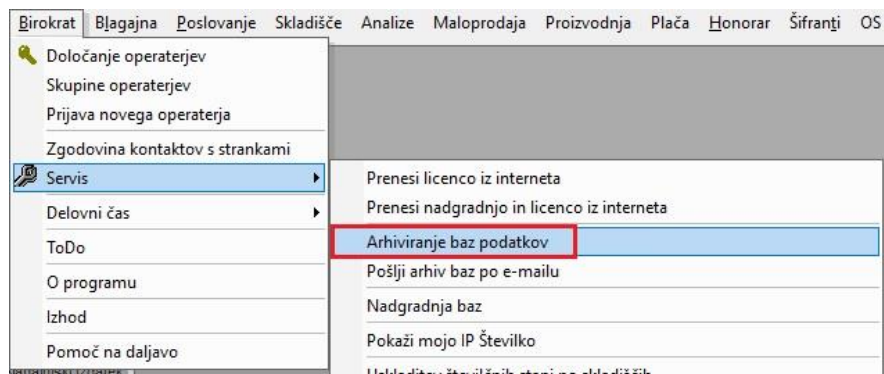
Birokrat Blagajna Poslovanje Skladišče Analize Maloprodaja Proizvodnja Plača Honorar Šifranti OS

Določanje operaterjev
Skupine operaterjev
Prijava novega operaterja
Zgodovina kontaktov s strankami
Servis
Delovni čas
ToDo
O programu
Izhod
Pomoč na daljavo

Prenesi licenco iz interneta
Prenesi nadgradnjo in licenco iz interneta
Arhiviranje baz podatkov
Pošlji arhiv baz po e-mailu
Nadgradnja baz
Pokaži mojo IP Številko
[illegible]